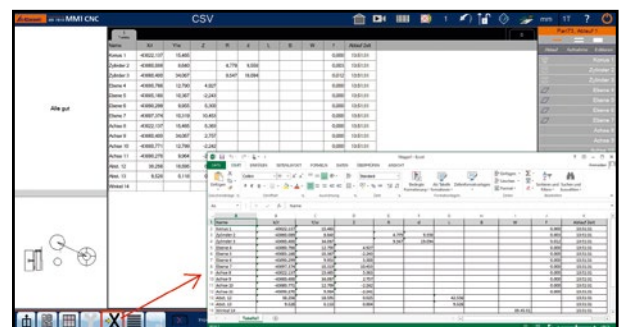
MMI CNC

CSV

mm 1T ? 

Alles gut

| Name | X/r | Y/a | Z | R | A | L | B | W | T | Abtast Zeit |
|---|---|---|---|---|---|---|---|---|---|---|
| Kreise 1 | -40602,137 | 15,400 | | | | | | | 0,000 | 10:01:01 |
| Zylinder 2 | -40880,058 | 6,840 | | 6,779 | 9,556 | | | | 0,000 | 10:01:01 |
| Zylinder 3 | -40880,488 | 34,067 | | 9,547 | 19,084 | | | | 0,212 | 10:01:01 |
| Ebene 4 | -40880,766 | 12,790 | 4,027 | | | | | | 0,000 | 10:01:01 |
| Ebene 5 | -40880,180 | 16,307 | -2,243 | | | | | | 0,000 | 10:01:01 |
| Ebene 6 | -40880,298 | 8,655 | 5,300 | | | | | | 0,000 | 10:01:01 |
| Ebene 7 | -40887,378 | 15,519 | 10,453 | | | | | | 0,000 | 10:01:01 |
| Achse 8 | -40602,137 | 15,400 | 5,360 | | | | | | 0,000 | 10:01:01 |
| Achse 9 | -40880,400 | 34,067 | 2,757 | | | | | | 0,000 | 10:01:01 |
| Achse 10 | -40880,771 | 12,789 | -2,242 | | | | | | 0,000 | 10:01:01 |
| Achse 11 | -40880,275 | 8,664 | | | | | | | | |
| Abst. 12 | 36,258 | 18,595 | | | | | | | | |
| Abst. 13 | 9,526 | 0,110 | | | | | | | | |
| Winkel 14 | | | | | | | | | | |

Part73, Abtast 1

Abtast Aufnahme Entfernen

Kreise 1
Zylinder 2
Zylinder 3
Ebene 4
Ebene 5
Ebene 6
Ebene 7
Achse 8
Achse 9
Achse 10
Achse 11

Mappe1 - Excel

DATEI START EINFÜGEN SEITENLAYOUT FORMELN DATEN ÜBERPRÜFEN ANSICHT

Einfügen Calibri Standard Bedingte Formatierung Als Tabelle formatieren Zellenformatvorlagen Einfügen Löschen Format Sortieren und Filtern Suchen und Auswählen

Zwischenablage Schriftart Ausrichtung Zahl Formatvorlagen Zellen Bearbeiten

Name

| Name | X/r | Y/a | Z | R | A | L | B | W | T | Abtast Zeit |
|---|---|---|---|---|---|---|---|---|---|---|
| Kreise 1 | -40602,137 | 15,400 | | | | | | | 0,000 | 10:01:01 |
| Zylinder 2 | -40880,058 | 6,840 | | 6,779 | 9,556 | | | | 0,000 | 10:01:01 |
| Zylinder 3 | -40880,488 | 34,067 | | 9,547 | 19,084 | | | | 0,212 | 10:01:01 |
| Ebene 4 | -40880,766 | 12,790 | 4,027 | | | | | | 0,000 | 10:01:01 |
| Ebene 5 | -40880,180 | 16,307 | -2,243 | | | | | | 0,000 | 10:01:01 |
| Ebene 6 | -40880,298 | 8,655 | 5,300 | | | | | | 0,000 | 10:01:01 |
| Ebene 7 | -40887,378 | 15,519 | 10,453 | | | | | | 0,000 | 10:01:01 |
| Achse 8 | -40602,137 | 15,400 | 5,360 | | | | | | 0,000 | 10:01:01 |
| Achse 9 | -40880,400 | 34,067 | 2,757 | | | | | | 0,000 | 10:01:01 |
| Achse 10 | -40880,771 | 12,789 | -2,242 | | | | | | 0,000 | 10:01:01 |
| Achse 11 | -40880,275 | 8,664 | | | | | | | 0,000 | 10:01:01 |
| Abst. 12 | 36,258 | 18,595 | 0,023 | | | | 42,158 | | 0,000 | 10:01:01 |
| Abst. 13 | 9,526 | 0,110 | 0,004 | | | | 9,526 | | 0,000 | 10:01:01 |
| Winkel 14 | | | | | | | | 89,48,22 | | 10:01:01 |

Tabelle1